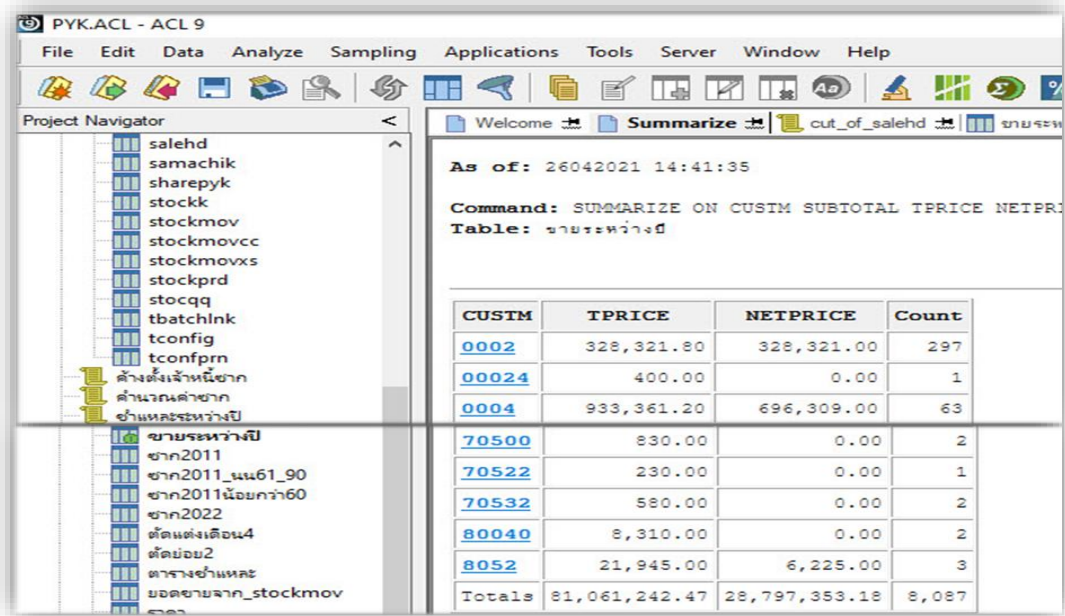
PYK.ACL - ACL 9

File Edit Data Analyze Sampling Applications Tools Server Window Help

Project Navigator <

salehd
samachik
sharepyk
stockk
stockmov
stockmovcc
stockmovxs
stockprd
stocqq
tbatchlnk
tconfig
tconfprn
ค้างตั้งเจ้าหนี้ซาก
คำนวณค่าซาก
ชำแหละระหว่างปี
ขายระหว่างปี
ซาก2011
ซาก2011_นน61_90
ซาก2011น้อยกว่า60
ซาก2022
ตัดแต่งเดือน4
ตัดย่อย2
ตารางชำแหละ
ยอดขายจาก_stockmov
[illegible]

Welcome | Summarize | cut_of_salehd | ขายระห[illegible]

As of: 26042021 14:41:35

Command: SUMMARIZE ON CUSTM SUBTOTAL TPRICE NETPR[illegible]
Table: ขายระหว่างปี

| CUSTM | TPRICE | NETPRICE | Count |
|---|---|---|---|
| 0002 | 328,321.80 | 328,321.00 | 297 |
| 00024 | 400.00 | 0.00 | 1 |
| 0004 | 933,361.20 | 696,309.00 | 63 |
| 70500 | 830.00 | 0.00 | 2 |
| 70522 | 230.00 | 0.00 | 1 |
| 70532 | 580.00 | 0.00 | 2 |
| 80040 | 8,310.00 | 0.00 | 2 |
| 8052 | 21,945.00 | 6,225.00 | 3 |
| Totals | 81,061,242.47 | 28,797,353.18 | 8,087 |